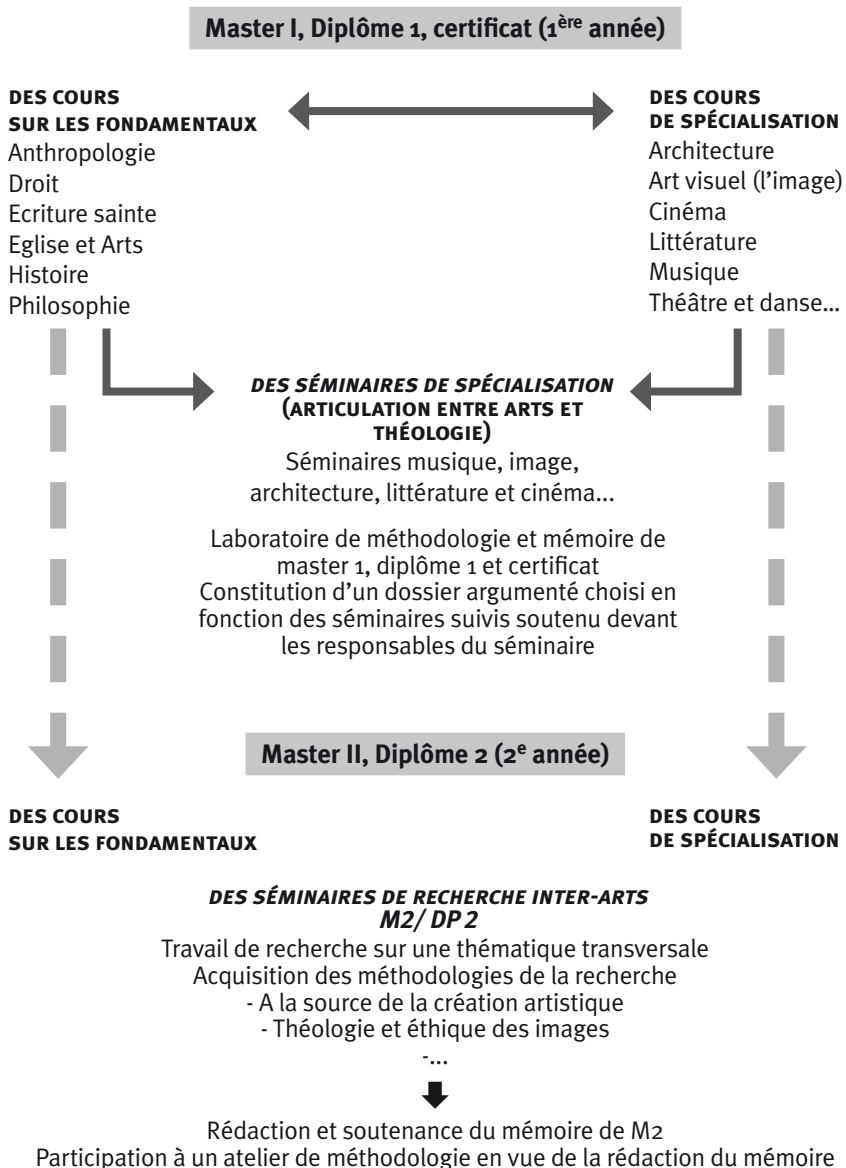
Master I, Diplôme 1, certificat (1$^{ère}$ année)

DES COURS SUR LES FONDAMENTAUX
Anthropologie
Droit
Ecriture sainte
Eglise et Arts
Histoire
Philosophie

DES COURS DE SPÉCIALISATION
Architecture
Art visuel (l'image)
Cinéma
Littérature
Musique
Théâtre et danse...

DES SÉMINAIRES DE SPÉCIALISATION (ARTICULATION ENTRE ARTS ET THÉOLOGIE)
Séminaires musique, image, architecture, littérature et cinéma...

Laboratoire de méthodologie et mémoire de master 1, diplôme 1 et certificat
Constitution d'un dossier argumenté choisi en fonction des séminaires suivis soutenu devant les responsables du séminaire

Master II, Diplôme 2 (2$^{e}$ année)

DES COURS SUR LES FONDAMENTAUX

DES COURS DE SPÉCIALISATION

DES SÉMINAIRES DE RECHERCHE INTER-ARTS M2/ DP 2
Travail de recherche sur une thématique transversale
Acquisition des méthodologies de la recherche
- A la source de la création artistique
- Théologie et éthique des images
-...

Rédaction et soutenance du mémoire de M2
Participation à un atelier de méthodologie en vue de la rédaction du mémoire